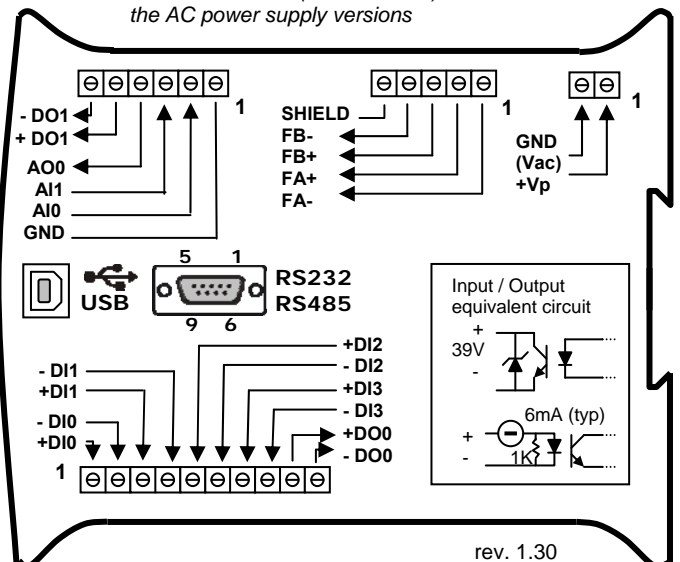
the AC power supply versions

1

- DO1
+ DO1
AO0
AI1
AI0
GND

1

SHIELD
FB-
FB+
FA+
FA-

1

GND
(Vac)
+Vp

5 1

USB

RS232
RS485

9 6

Input / Output equivalent circuit

+
39V
-

6mA (typ)

+
-
1K

+DI2
- DI2
+DI3
- DI3
+DO0
- DO0

- DI1
+DI1
- DI0
+DI0

1

rev. 1.30